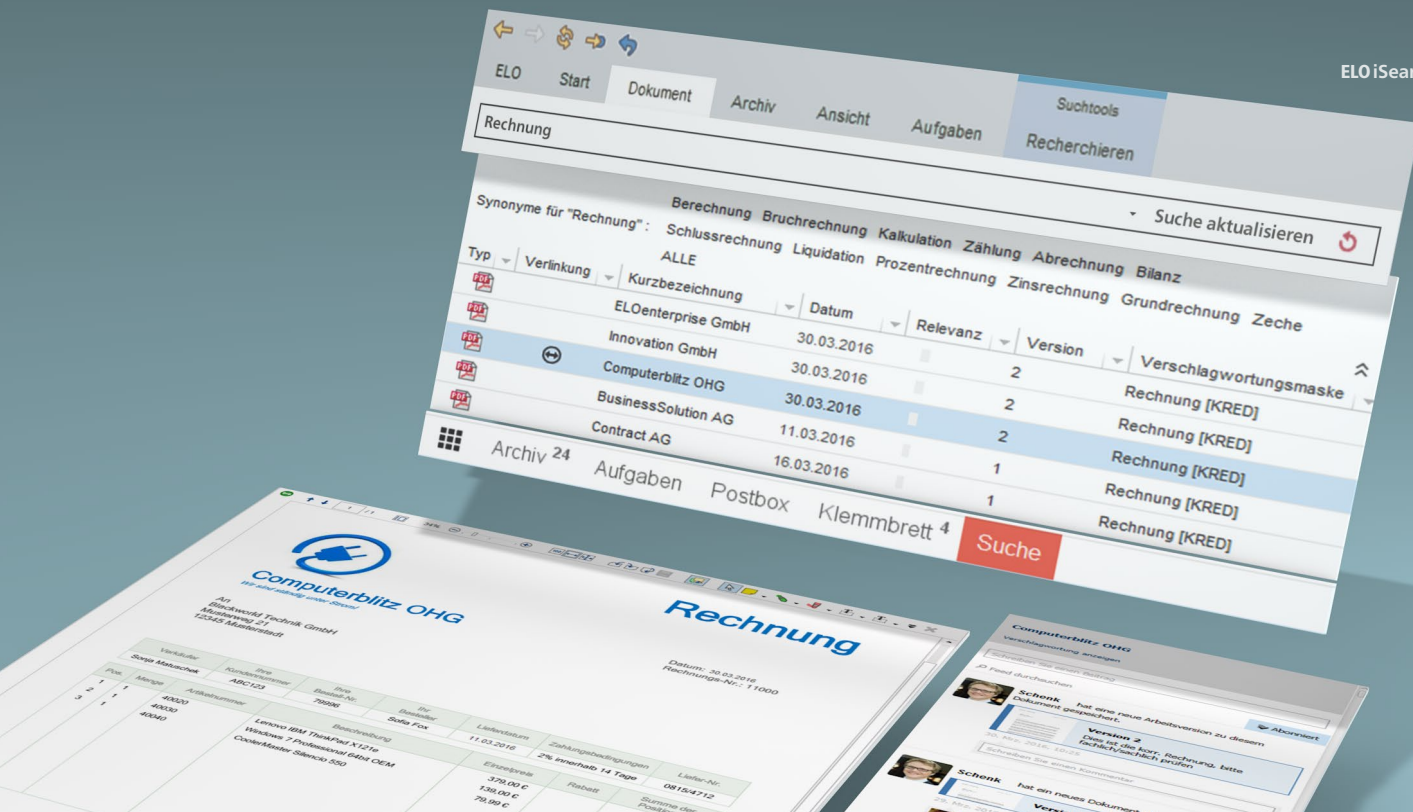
ELO iSear

ELO Start Dokument Archiv Ansicht Aufgaben Suchtools Recherchieren

Rechnung

Suche aktualisieren

Synonyme für "Rechnung": Berechnung Bruchrechnung Kalkulation Zählung Abrechnung Bilanz Schlussrechnung Liquidation Prozentrechnung Zinsrechnung Grundrechnung Zeche ALLE

| Typ | Verlinkung | Kurzbezeichnung | Datum | Relevanz | Version | Verschlagwortungsmaske |
|---|---|---|---|---|---|---|
| | | ELOenterprise GmbH | 30.03.2016 | | 2 | Rechnung [KRED] |
| | | Innovation GmbH | 30.03.2016 | | 2 | Rechnung [KRED] |
| | | Computerblitz OHG | 30.03.2016 | | 2 | Rechnung [KRED] |
| | | BusinessSolution AG | 11.03.2016 | | 1 | Rechnung [KRED] |
| | | Contract AG | 16.03.2016 | | 1 | Rechnung [KRED] |

Archiv 24 Aufgaben Postbox Klemmbrett 4 Suche

Computerblitz OHG
Wir sind ständig unter Strom!

Rechnung

An
Blackworld Technik GmbH
Musterweg 21
12345 Musterstadt

Datum: 30.03.2016
Rechnungs-Nr.: 11000

| Verkäufer | Ihre Kundennummer | Ihre Bestell-Nr. | Ihr Besteller | Lieferdatum | Zahlungsbedingungen | Liefer-Nr. |
|---|---|---|---|---|---|---|
| Sonja Matuschek | ABC123 | 79996 | Sofia Fox | 11.03.2016 | 2% innerhalb 14 Tage | 0815/4712 |

| Pos. | Menge | Artikelnummer | Beschreibung | Einzelpreis | Rabatt | Summe der Position |
|---|---|---|---|---|---|---|
| 1 | 1 | 40020 | Lenovo IBM ThinkPad X121e | 379,00 € | | |
| 2 | 1 | 40030 | Windows 7 Professional 64bit OEM | 139,00 € | | |
| 3 | 1 | 40040 | CoolerMaster Silencio 550 | 79,99 € | | |

Computerblitz OHG
Verschlagwortung anzeigen
Feed durchsuchen
Schenk hat eine neue Arbeitsversion zu diesem Dokument gespeichert.
Abonniert
Version 2
Dies ist die korr. Rechnung, bitte fachlich/sachlich prüfen
30. März 2016 10:23
Schreiben Sie einen Kommentar
Schenk hat ein neues Dokument
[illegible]